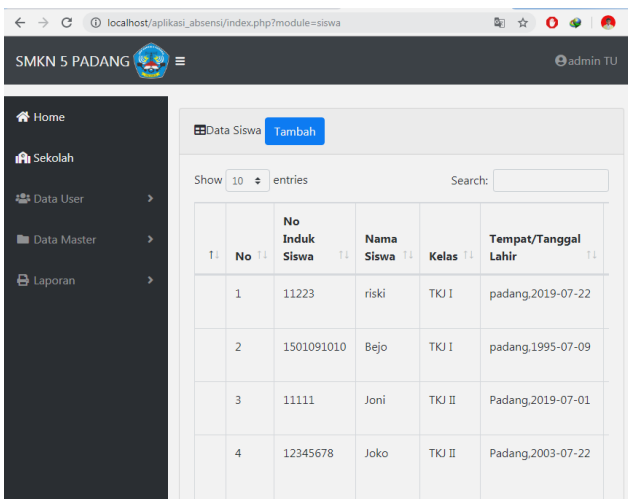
localhost/aplikasi_absensi/index.php?module=siswa

SMKN 5 PADANG

admin TU

Home

Sekolah

Data User

Data Master

Laporan

Data Siswa Tambah

Show 10 entries

Search:

| | No | No Induk Siswa | Nama Siswa | Kelas | Tempat/Tanggal Lahir |
|---|---|---|---|---|---|
| | 1 | 11223 | riski | TKJ I | padang,2019-07-22 |
| | 2 | 1501091010 | Bejo | TKJ I | padang,1995-07-09 |
| | 3 | 11111 | Joni | TKJ II | Padang,2019-07-01 |
| | 4 | 12345678 | Joko | TKJ II | Padang,2003-07-22 |